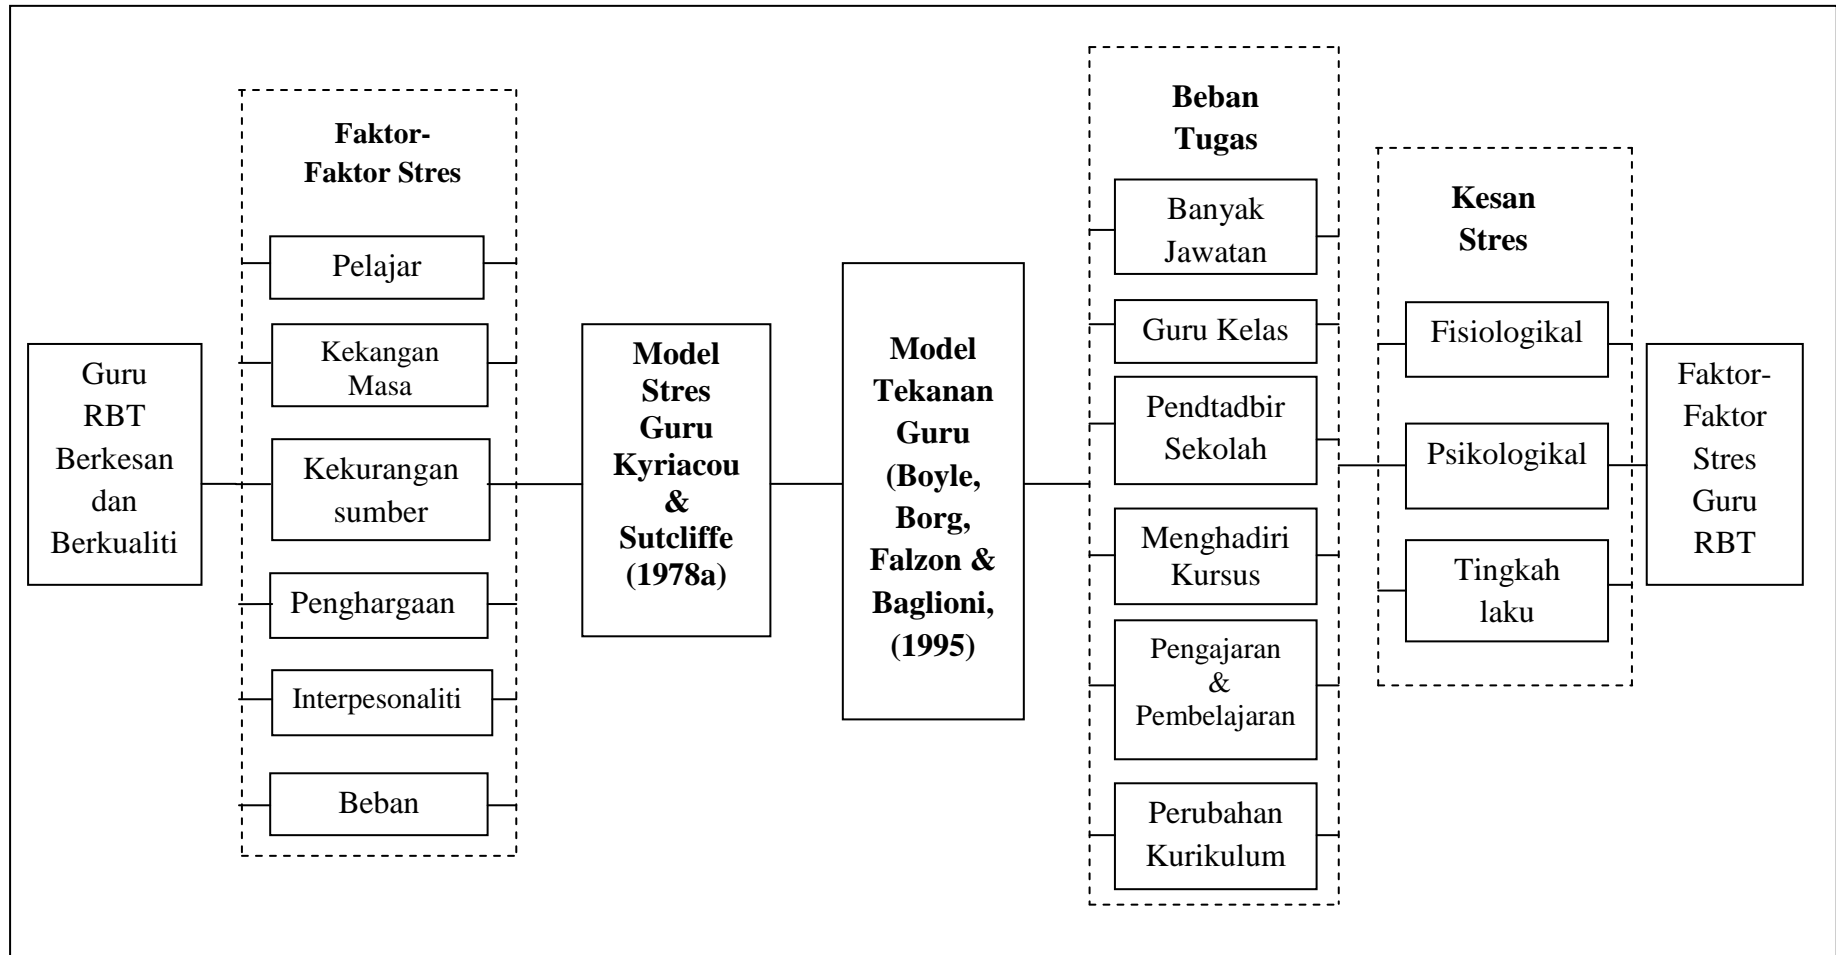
Guru RBT Berkesan dan Berkualiti

Faktor-Faktor Stres

Pelajar

Kekangan Masa

Kekurangan sumber

Penghargaan

Interpesonaliti

Beban

Model Stres Guru Kyriacou & Sutcliffe (1978a)

Model Tekanan Guru (Boyle, Borg, Falzon & Baglioni, (1995)

Beban Tugas

Banyak Jawatan

Guru Kelas

Pendtadbir Sekolah

Menghadiri Kursus

Pengajaran & Pembelajaran

Perubahan Kurikulum

Kesan Stres

Fisiologikal

Psikologikal

Tingkah laku

Faktor-Faktor Stres Guru RBT